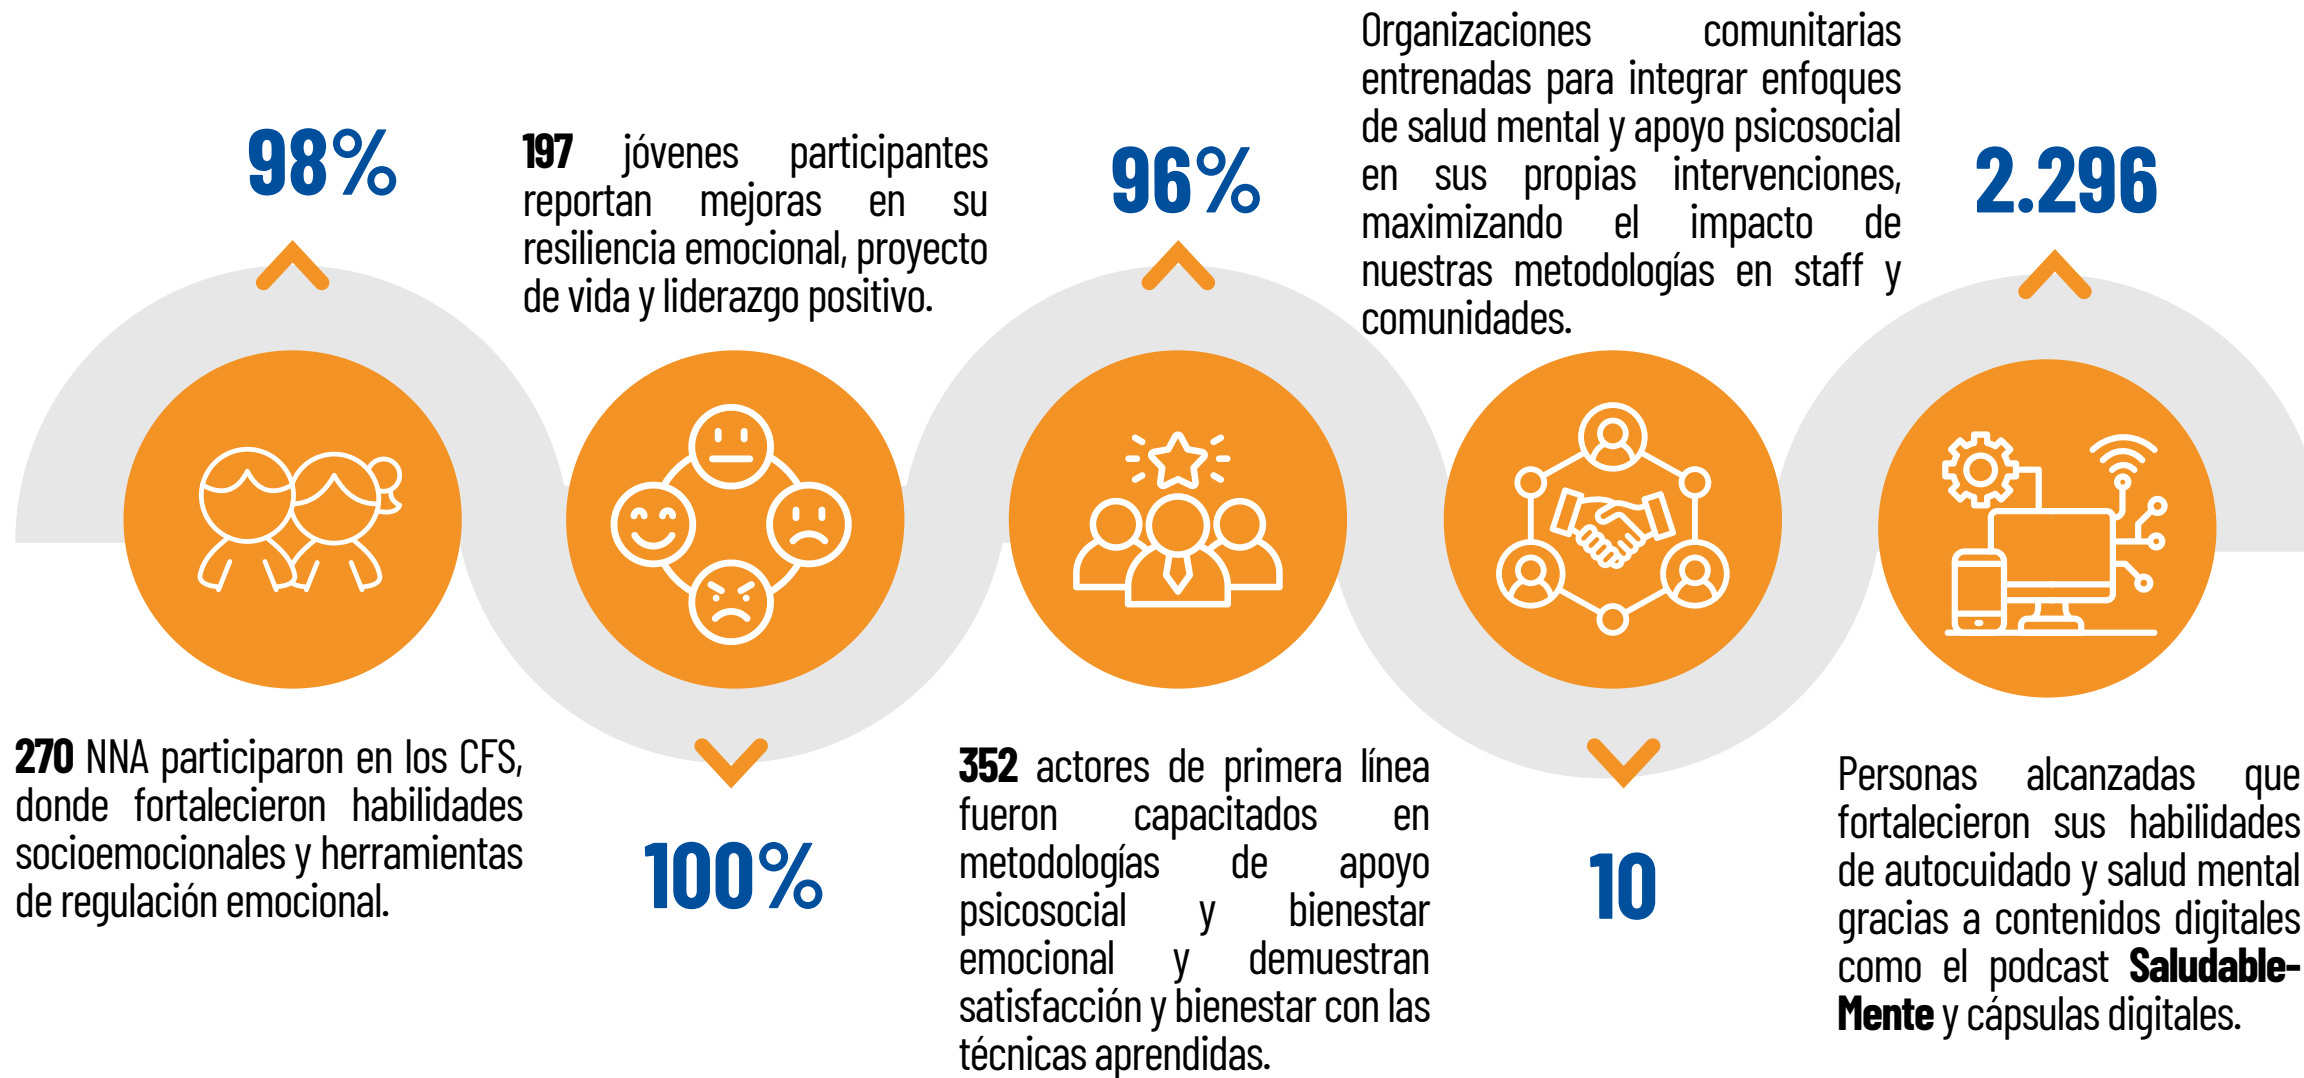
98%

197 jóvenes participantes reportan mejoras en su resiliencia emocional, proyecto de vida y liderazgo positivo.

96%

Organizaciones comunitarias entrenadas para integrar enfoques de salud mental y apoyo psicosocial en sus propias intervenciones, maximizando el impacto de nuestras metodologías en staff y comunidades.

2.296

270 NNA participaron en los CFS, donde fortalecieron habilidades socioemocionales y herramientas de regulación emocional.

100%

352 actores de primera línea fueron capacitados en metodologías de apoyo psicosocial y bienestar emocional y demuestran satisfacción y bienestar con las técnicas aprendidas.

10

Personas alcanzadas que fortalecieron sus habilidades de autocuidado y salud mental gracias a contenidos digitales como el podcast SaludableMente y cápsulas digitales.